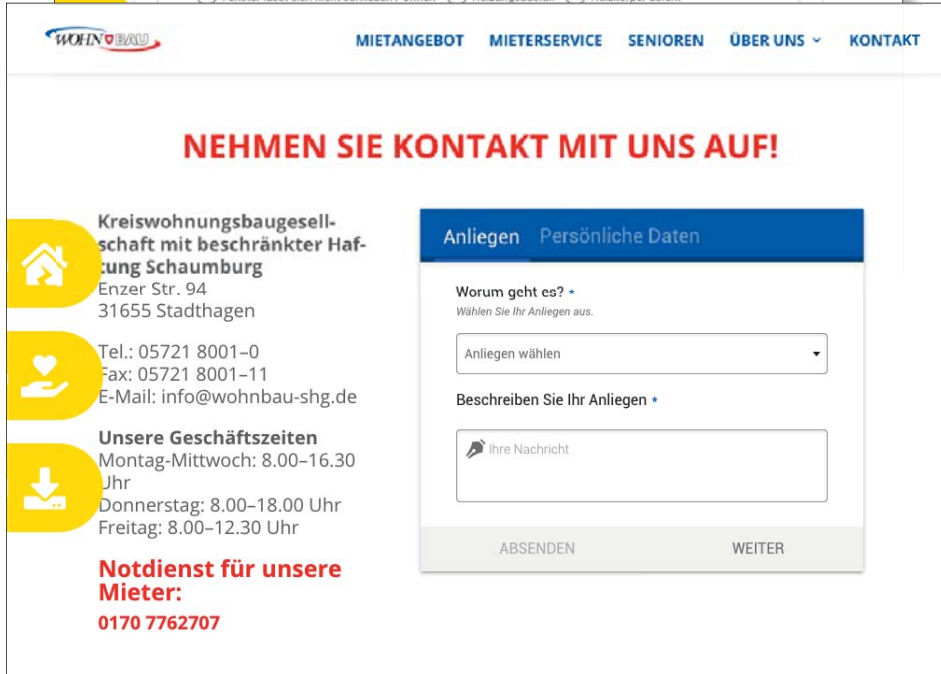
WOHNBAU

MIETANGEBOT MIETERSERVICE SENIOREN ÜBER UNS KONTAKT

NEHMEN SIE KONTAKT MIT UNS AUF!

Kreiswohnungsbaugesellschaft mit beschränkter Haftung Schaumburg
Enzer Str. 94
31655 Stadthagen

Tel.: 05721 8001–0
Fax: 05721 8001–11
E-Mail: info@wohnbau-shg.de

Unsere Geschäftszeiten
Montag-Mittwoch: 8.00–16.30 Uhr
Donnerstag: 8.00–18.00 Uhr
Freitag: 8.00–12.30 Uhr

Notdienst für unsere Mieter:
0170 7762707

Anliegen Persönliche Daten

Worum geht es? *
Wählen Sie Ihr Anliegen aus.

Anliegen wählen

Beschreiben Sie Ihr Anliegen *

Ihre Nachricht

ABSENDEN WEITER